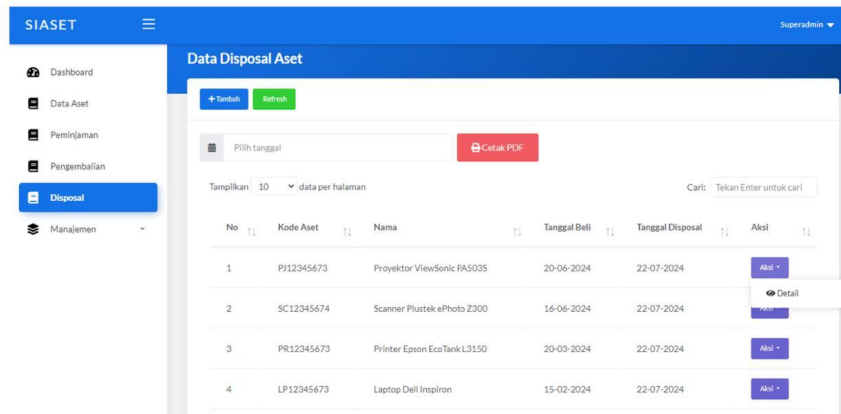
SIASET

Superadmin

Dashboard
Data Aset
Peminjaman
Pengembalian
Disposal
Manajemen

Data Disposal Aset

+ Tambah Refresh

Pilih tanggal

Cetak PDF

Tampilkan 10 data per halaman

Cari: Tekan Enter untuk cari

| No | Kode Aset | Nama | Tanggal Beli | Tanggal Disposal | Aksi |
|---|---|---|---|---|---|
| 1 | PJ12345673 | Proyektor ViewSonic PA503S | 20-06-2024 | 22-07-2024 | Aksi |
| 2 | SC12345674 | Scanner Plustek ePhoto Z300 | 16-06-2024 | 22-07-2024 | Aksi |
| 3 | PR12345673 | Printer Epson EcoTank L3150 | 20-03-2024 | 22-07-2024 | Aksi |
| 4 | LP12345673 | Laptop Dell Inspiron | 15-02-2024 | 22-07-2024 | Aksi |

Detail